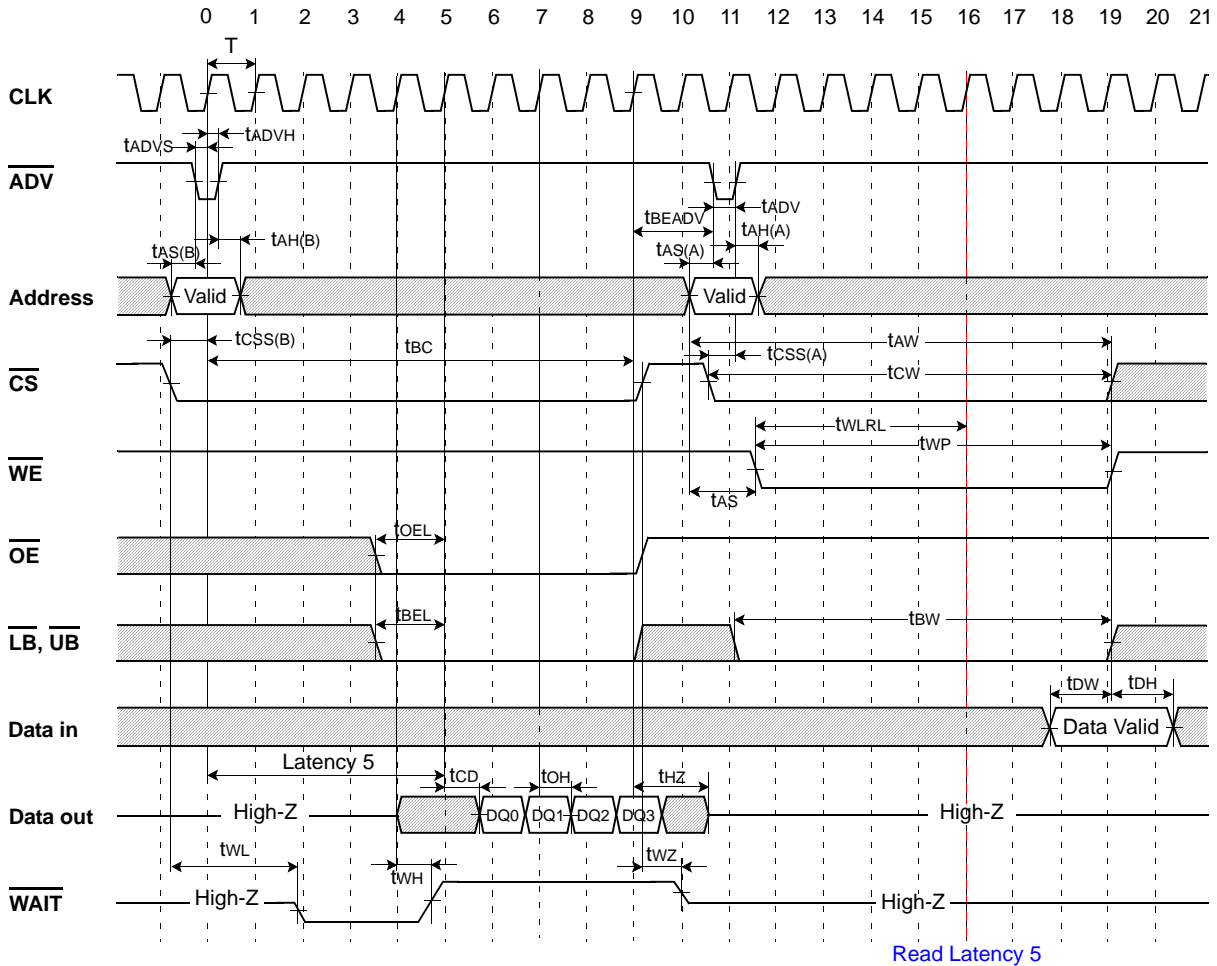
0 1 2 3 4 5 6 7 8 9 10 11 12 13 14 15 16 17 18 19 20 21

T

CLK

$t_{ADVS}$ $t_{ADVH}$

$\overline{ADV}$

$t_{BEADV}$ $t_{ADV}$

$t_{AS(B)}$ $t_{AH(B)}$ $t_{AS(A)}$ $t_{AH(A)}$

Address Valid Valid

$t_{CSS(B)}$ $t_{BC}$ $t_{AW}$ $t_{CSS(A)}$

$\overline{CS}$ $t_{CW}$

$t_{WLRL}$

$t_{WP}$

$\overline{WE}$

$t_{AS}$

$t_{OEL}$

$\overline{OE}$

$t_{BEL}$ $t_{BW}$

$\overline{LB}$, $\overline{UB}$

$t_{DW}$ $t_{DH}$

Data in Data Valid

Latency 5 $t_{CD}$ $t_{OH}$ $t_{HZ}$

Data out High-Z DQ0 DQ1 DQ2 DQ3 High-Z

$t_{WL}$ $t_{WZ}$

$t_{WH}$

$\overline{WAIT}$ High-Z High-Z

Read Latency 5